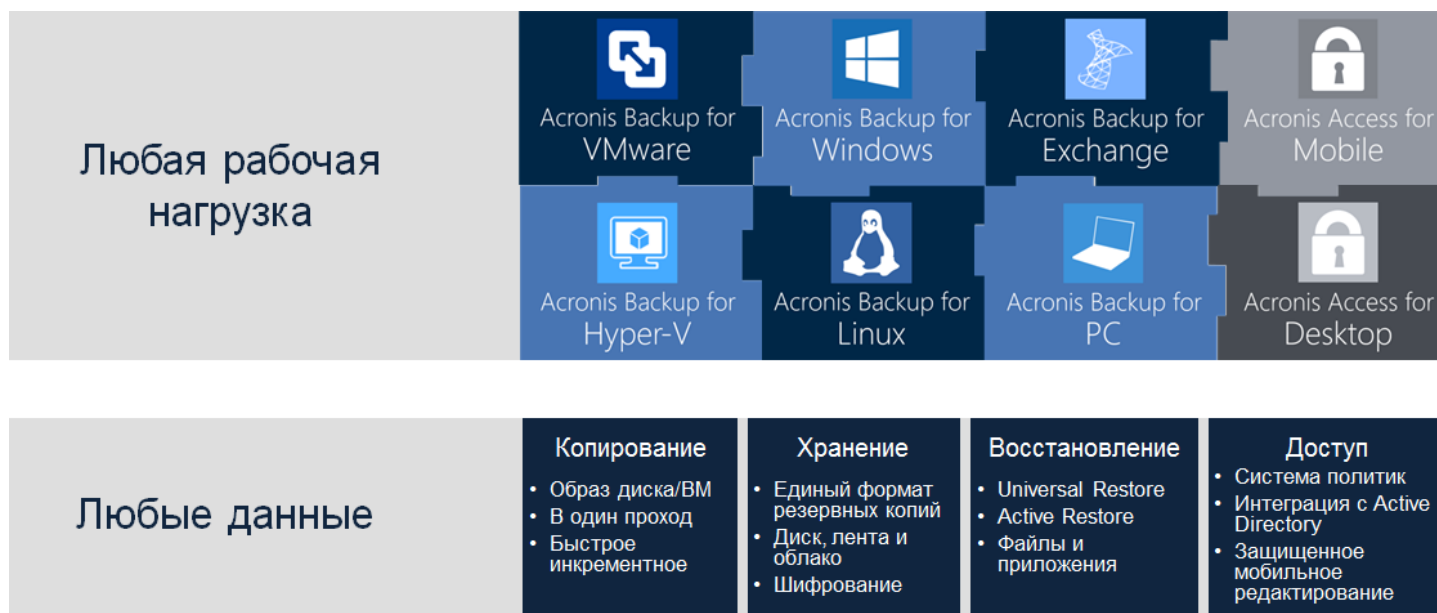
Любая рабочая нагрузка

Acronis Backup for VMware

Acronis Backup for Windows

Acronis Backup for Exchange

Acronis Access for Mobile

Acronis Backup for Hyper-V

Acronis Backup for Linux

Acronis Backup for PC

Acronis Access for Desktop

Любые данные

Копирование
• Образ диска/ВМ
• В один проход
• Быстрое инкрементное

Хранение
• Единый формат резервных копий
• Диск, лента и облако
• Шифрование

Восстановление
• Universal Restore
• Active Restore
• Файлы и приложения

Доступ
• Система политик
• Интеграция с Active Directory
• Защищенное мобильное редактирование